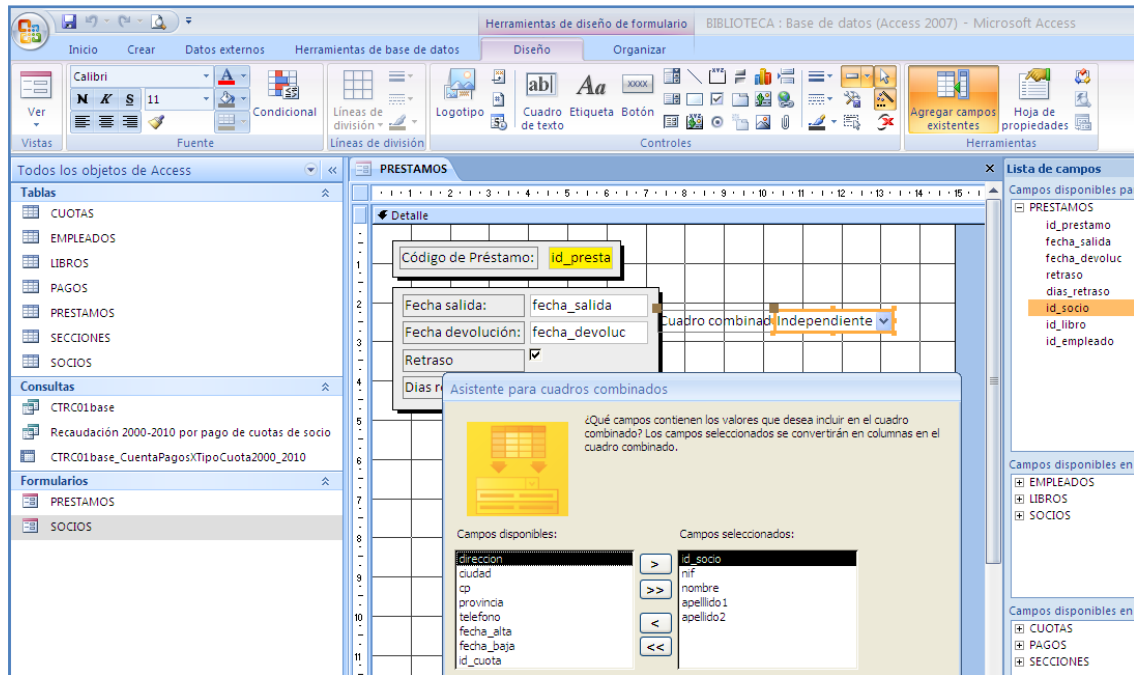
Herramientas de diseño de formulario BIBLIOTECA : Base de datos (Access 2007) - Microsoft Access

Inicio Crear Datos externos Herramientas de base de datos Diseño Organizar

Ver
Vistas
Calibri
N K S 11
Condicional
Fuente
Líneas de división
Líneas de división
Logotipo
Cuadro de texto Etiqueta Botón
Controles
Agregar campos existentes
Hoja de propiedades
Herramientas

Todos los objetos de Access
Tablas
CUOTAS
EMPLEADOS
LIBROS
PAGOS
PRESTAMOS
SECCIONES
SOCIOS
Consultas
CTRC01base
Recaudación 2000-2010 por pago de cuotas de socio
CTRC01base_CuentaPagosXTipoCuota2000_2010
Formularios
PRESTAMOS
SOCIOS

PRESTAMOS
Detalle
Código de Préstamo: id_presta
Fecha salida: fecha_salida
Fecha devolución: fecha_devoluc
Retraso
Dias r
Cuadro combinad Independiente

Asistente para cuadros combinados
¿Qué campos contienen los valores que desea incluir en el cuadro combinado? Los campos seleccionados se convertirán en columnas en el cuadro combinado.

Campos disponibles:
direccion
ciudad
cp
provincia
telefono
fecha_alta
fecha_baja
id_cuota

> >> < <<

Campos seleccionados:
id_socio
nif
nombre
apellido1
apellido2

Lista de campos
Campos disponibles pa
PRESTAMOS
id_prestamo
fecha_salida
fecha_devoluc
retraso
dias_retraso
id_socio
id_libro
id_empleado
Campos disponibles en
EMPLEADOS
LIBROS
SOCIOS
Campos disponibles en
CUOTAS
PAGOS
SECCIONES